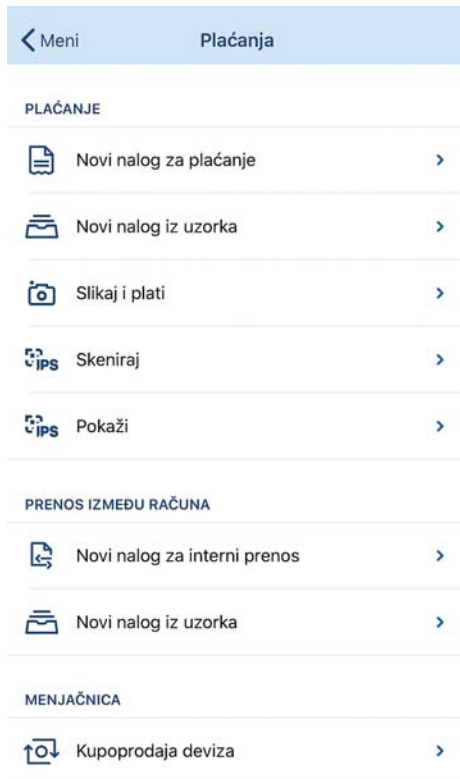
Meni
Plaćanja

PLAĆANJE

Novi nalog za plaćanje

Novi nalog iz uzorka

Slikaj i plati

IPS Skeniraj

IPS Pokaži

PRENOS IZMEĐU RAČUNA

Novi nalog za interni prenos

Novi nalog iz uzorka

MENJAČNICA

Kupoprodaja deviza